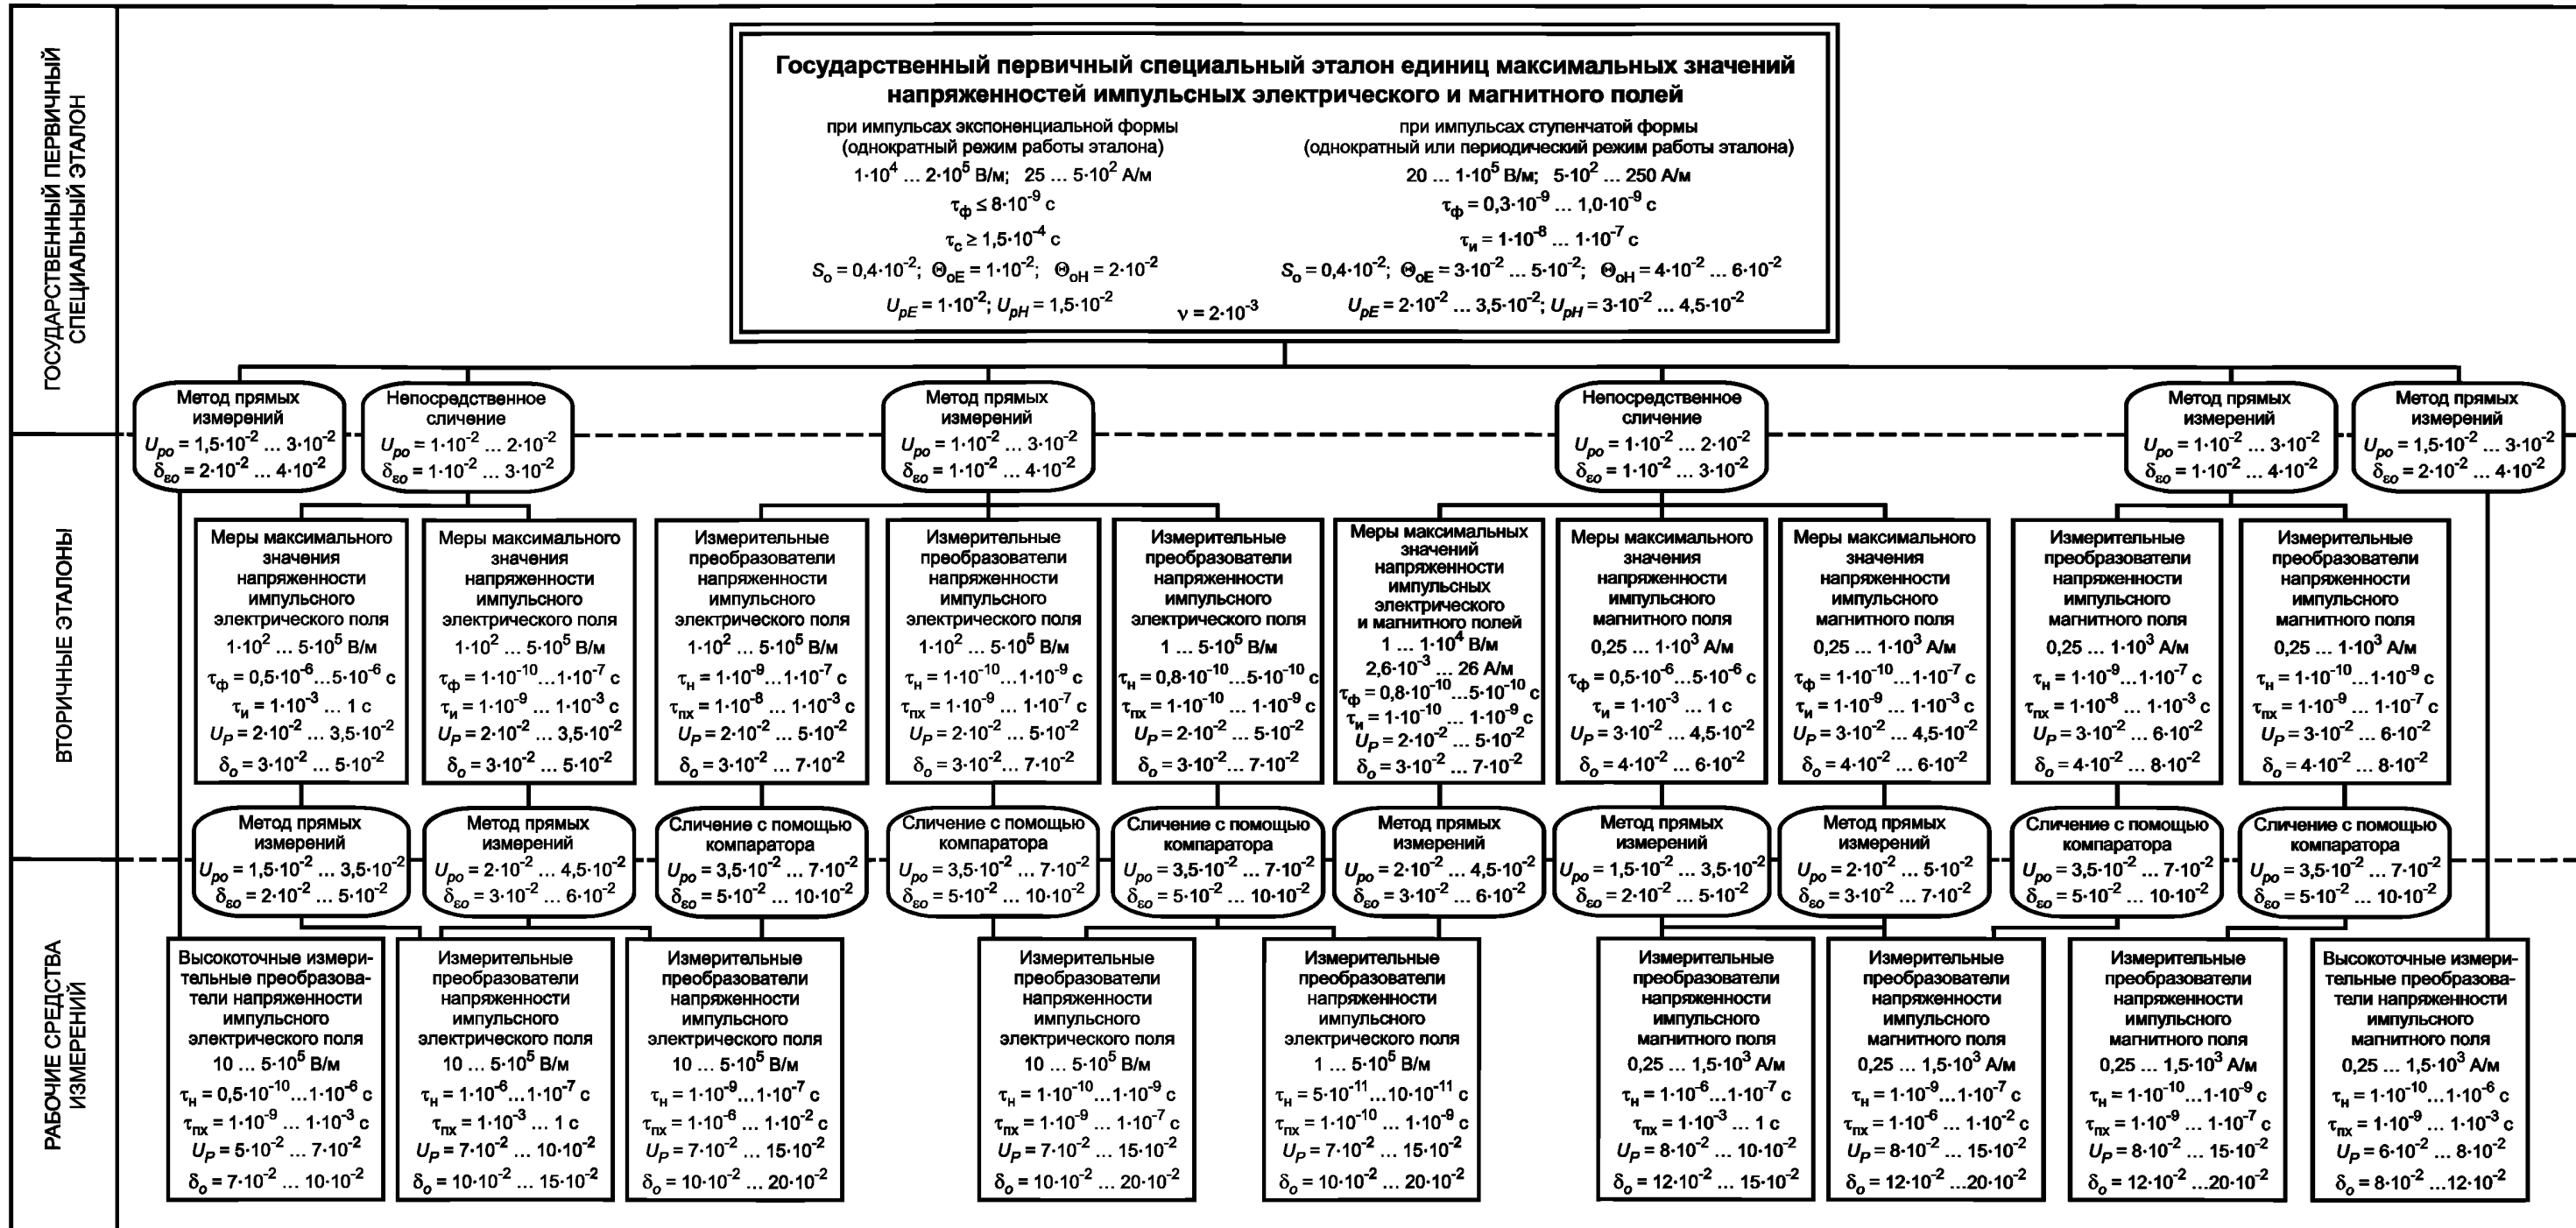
ГОСУДАРСТВЕННЫЙ ПЕРВИЧНЫЙ СПЕЦИАЛЬНЫЙ ЭТАЛОН

Государственный первичный специальный эталон единиц максимальных значений напряженностей импульсных электрического и магнитного полей

при импульсах экспоненциальной формы (однократный режим работы эталона)
$1\cdot10^4$ … $2\cdot10^5$ В/м; 25 … $5\cdot10^2$ А/м
$\tau_ф \leq 8\cdot10^{-9}$ с
$\tau_с \geq 1,5\cdot10^{-4}$ с
$S_о = 0,4\cdot10^{-2}$; $\Theta_{оE} = 1\cdot10^{-2}$; $\Theta_{оH} = 2\cdot10^{-2}$
$U_{pE} = 1\cdot10^{-2}$; $U_{pH} = 1,5\cdot10^{-2}$

$\nu = 2\cdot10^{-3}$

при импульсах ступенчатой формы (однократный или периодический режим работы эталона)
20 … $1\cdot10^5$ В/м; $5\cdot10^2$ … 250 А/м
$\tau_ф = 0,3\cdot10^{-9}$ … $1,0\cdot10^{-9}$ с
$\tau_и = 1\cdot10^{-8}$ … $1\cdot10^{-7}$ с
$S_о = 0,4\cdot10^{-2}$; $\Theta_{оE} = 3\cdot10^{-2}$ … $5\cdot10^{-2}$; $\Theta_{оH} = 4\cdot10^{-2}$ … $6\cdot10^{-2}$
$U_{pE} = 2\cdot10^{-2}$ … $3,5\cdot10^{-2}$; $U_{pH} = 3\cdot10^{-2}$ … $4,5\cdot10^{-2}$

Метод прямых измерений $U_{po} = 1,5\cdot10^{-2}$ … $3\cdot10^{-2}$ $\delta_{\varepsilon o} = 2\cdot10^{-2}$ … $4\cdot10^{-2}$

Непосредственное сличение $U_{po} = 1\cdot10^{-2}$ … $2\cdot10^{-2}$ $\delta_{\varepsilon o} = 1\cdot10^{-2}$ … $3\cdot10^{-2}$

Метод прямых измерений $U_{po} = 1\cdot10^{-2}$ … $3\cdot10^{-2}$ $\delta_{\varepsilon o} = 1\cdot10^{-2}$ … $4\cdot10^{-2}$

Непосредственное сличение $U_{po} = 1\cdot10^{-2}$ … $2\cdot10^{-2}$ $\delta_{\varepsilon o} = 1\cdot10^{-2}$ … $3\cdot10^{-2}$

Метод прямых измерений $U_{po} = 1\cdot10^{-2}$ … $3\cdot10^{-2}$ $\delta_{\varepsilon o} = 1\cdot10^{-2}$ … $4\cdot10^{-2}$

Метод прямых измерений $U_{po} = 1,5\cdot10^{-2}$ … $3\cdot10^{-2}$ $\delta_{\varepsilon o} = 2\cdot10^{-2}$ … $4\cdot10^{-2}$

ВТОРИЧНЫЕ ЭТАЛОНЫ

Меры максимального значения напряженности импульсного электрического поля $1\cdot10^2$ … $5\cdot10^5$ В/м $\tau_ф = 0,5\cdot10^{-6}$…$5\cdot10^{-6}$ с $\tau_и = 1\cdot10^{-3}$ … 1 с $U_P = 2\cdot10^{-2}$ … $3,5\cdot10^{-2}$ $\delta_o = 3\cdot10^{-2}$ … $5\cdot10^{-2}$

Меры максимального значения напряженности импульсного электрического поля $1\cdot10^2$ … $5\cdot10^5$ В/м $\tau_ф = 1\cdot10^{-10}$…$1\cdot10^{-7}$ с $\tau_и = 1\cdot10^{-9}$ … $1\cdot10^{-3}$ с $U_P = 2\cdot10^{-2}$ … $3,5\cdot10^{-2}$ $\delta_o = 3\cdot10^{-2}$ … $5\cdot10^{-2}$

Измерительные преобразователи напряженности импульсного электрического поля $1\cdot10^2$ … $5\cdot10^5$ В/м $\tau_н = 1\cdot10^{-9}$…$1\cdot10^{-7}$ с $\tau_{пх} = 1\cdot10^{-8}$ … $1\cdot10^{-3}$ с $U_P = 2\cdot10^{-2}$ … $5\cdot10^{-2}$ $\delta_o = 3\cdot10^{-2}$ … $7\cdot10^{-2}$

Измерительные преобразователи напряженности импульсного электрического поля $1\cdot10^2$ … $5\cdot10^5$ В/м $\tau_н = 1\cdot10^{-10}$…$1\cdot10^{-9}$ с $\tau_{пх} = 1\cdot10^{-9}$ … $1\cdot10^{-7}$ с $U_P = 2\cdot10^{-2}$ … $5\cdot10^{-2}$ $\delta_o = 3\cdot10^{-2}$…$7\cdot10^{-2}$

Измерительные преобразователи напряженности импульсного электрического поля 1 … $5\cdot10^5$ В/м $\tau_н = 0,8\cdot10^{-10}$…$5\cdot10^{-10}$ с $\tau_{пх} = 1\cdot10^{-10}$ … $1\cdot10^{-9}$ с $U_P = 2\cdot10^{-2}$ … $5\cdot10^{-2}$ $\delta_o = 3\cdot10^{-2}$ … $7\cdot10^{-2}$

Меры максимальных значений напряженностей импульсных электрического и магнитного полей 1 … $1\cdot10^4$ В/м $2,6\cdot10^{-3}$ … 26 А/м $\tau_ф = 0,8\cdot10^{-10}$…$5\cdot10^{-10}$ с $\tau_и = 1\cdot10^{-10}$ … $1\cdot10^{-9}$ с $U_P = 2\cdot10^{-2}$ … $5\cdot10^{-2}$ $\delta_o = 3\cdot10^{-2}$ … $7\cdot10^{-2}$

Меры максимального значения напряженности импульсного магнитного поля 0,25 … $1\cdot10^3$ А/м $\tau_ф = 0,5\cdot10^{-6}$…$5\cdot10^{-6}$ с $\tau_и = 1\cdot10^{-3}$ … 1 с $U_P = 3\cdot10^{-2}$ … $4,5\cdot10^{-2}$ $\delta_o = 4\cdot10^{-2}$ … $6\cdot10^{-2}$

Меры максимального значения напряженности импульсного магнитного поля 0,25 … $1\cdot10^3$ А/м $\tau_ф = 1\cdot10^{-10}$…$1\cdot10^{-7}$ с $\tau_и = 1\cdot10^{-9}$ … $1\cdot10^{-3}$ с $U_P = 3\cdot10^{-2}$ … $4,5\cdot10^{-2}$ $\delta_o = 4\cdot10^{-2}$ … $6\cdot10^{-2}$

Измерительные преобразователи напряженности импульсного магнитного поля 0,25 … $1\cdot10^3$ А/м $\tau_н = 1\cdot10^{-9}$…$1\cdot10^{-7}$ с $\tau_{пх} = 1\cdot10^{-8}$ … $1\cdot10^{-3}$ с $U_P = 3\cdot10^{-2}$ … $6\cdot10^{-2}$ $\delta_o = 4\cdot10^{-2}$ … $8\cdot10^{-2}$

Измерительные преобразователи напряженности импульсного магнитного поля 0,25 … $1\cdot10^3$ А/м $\tau_н = 1\cdot10^{-10}$…$1\cdot10^{-9}$ с $\tau_{пх} = 1\cdot10^{-9}$ … $1\cdot10^{-7}$ с $U_P = 3\cdot10^{-2}$ … $6\cdot10^{-2}$ $\delta_o = 4\cdot10^{-2}$ … $8\cdot10^{-2}$

Метод прямых измерений $U_{po} = 1,5\cdot10^{-2}$ … $3,5\cdot10^{-2}$ $\delta_{\varepsilon o} = 2\cdot10^{-2}$ … $5\cdot10^{-2}$

Метод прямых измерений $U_{po} = 2\cdot10^{-2}$ … $4,5\cdot10^{-2}$ $\delta_{\varepsilon o} = 3\cdot10^{-2}$ … $6\cdot10^{-2}$

Сличение с помощью компаратора $U_{po} = 3,5\cdot10^{-2}$ … $7\cdot10^{-2}$ $\delta_{\varepsilon o} = 5\cdot10^{-2}$ … $10\cdot10^{-2}$

Сличение с помощью компаратора $U_{po} = 3,5\cdot10^{-2}$ … $7\cdot10^{-2}$ $\delta_{\varepsilon o} = 5\cdot10^{-2}$ … $10\cdot10^{-2}$

Сличение с помощью компаратора $U_{po} = 3,5\cdot10^{-2}$ … $7\cdot10^{-2}$ $\delta_{\varepsilon o} = 5\cdot10^{-2}$ … $10\cdot10^{-2}$

Метод прямых измерений $U_{po} = 2\cdot10^{-2}$ … $4,5\cdot10^{-2}$ $\delta_{\varepsilon o} = 3\cdot10^{-2}$ … $6\cdot10^{-2}$

Метод прямых измерений $U_{po} = 1,5\cdot10^{-2}$ … $3,5\cdot10^{-2}$ $\delta_{\varepsilon o} = 2\cdot10^{-2}$ … $5\cdot10^{-2}$

Метод прямых измерений $U_{po} = 2\cdot10^{-2}$ … $5\cdot10^{-2}$ $\delta_{\varepsilon o} = 3\cdot10^{-2}$ … $7\cdot10^{-2}$

Сличение с помощью компаратора $U_{po} = 3,5\cdot10^{-2}$ … $7\cdot10^{-2}$ $\delta_{\varepsilon o} = 5\cdot10^{-2}$ … $10\cdot10^{-2}$

Сличение с помощью компаратора $U_{po} = 3,5\cdot10^{-2}$ … $7\cdot10^{-2}$ $\delta_{\varepsilon o} = 5\cdot10^{-2}$ … $10\cdot10^{-2}$

РАБОЧИЕ СРЕДСТВА ИЗМЕРЕНИЙ

Высокоточные измерительные преобразователи напряженности импульсного электрического поля 10 … $5\cdot10^5$ В/м $\tau_н = 0,5\cdot10^{-10}$…$1\cdot10^{-6}$ с $\tau_{пх} = 1\cdot10^{-9}$ … $1\cdot10^{-3}$ с $U_P = 5\cdot10^{-2}$ … $7\cdot10^{-2}$ $\delta_o = 7\cdot10^{-2}$ … $10\cdot10^{-2}$

Измерительные преобразователи напряженности импульсного электрического поля 10 … $5\cdot10^5$ В/м $\tau_н = 1\cdot10^{-6}$…$1\cdot10^{-7}$ с $\tau_{пх} = 1\cdot10^{-3}$ … 1 с $U_P = 7\cdot10^{-2}$ … $10\cdot10^{-2}$ $\delta_o = 10\cdot10^{-2}$ … $15\cdot10^{-2}$

Измерительные преобразователи напряженности импульсного электрического поля 10 … $5\cdot10^5$ В/м $\tau_н = 1\cdot10^{-9}$…$1\cdot10^{-7}$ с $\tau_{пх} = 1\cdot10^{-6}$ … $1\cdot10^{-2}$ с $U_P = 7\cdot10^{-2}$ … $15\cdot10^{-2}$ $\delta_o = 10\cdot10^{-2}$ … $20\cdot10^{-2}$

Измерительные преобразователи напряженности импульсного электрического поля 10 … $5\cdot10^5$ В/м $\tau_н = 1\cdot10^{-10}$…$1\cdot10^{-9}$ с $\tau_{пх} = 1\cdot10^{-9}$ … $1\cdot10^{-7}$ с $U_P = 7\cdot10^{-2}$ … $15\cdot10^{-2}$ $\delta_o = 10\cdot10^{-2}$ … $20\cdot10^{-2}$

Измерительные преобразователи напряженности импульсного электрического поля 1 … $5\cdot10^5$ В/м $\tau_н = 5\cdot10^{-11}$…$10\cdot10^{-11}$ с $\tau_{пх} = 1\cdot10^{-10}$ … $1\cdot10^{-9}$ с $U_P = 7\cdot10^{-2}$ … $15\cdot10^{-2}$ $\delta_o = 10\cdot10^{-2}$ … $20\cdot10^{-2}$

Измерительные преобразователи напряженности импульсного магнитного поля 0,25 … $1,5\cdot10^3$ А/м $\tau_н = 1\cdot10^{-6}$…$1\cdot10^{-7}$ с $\tau_{пх} = 1\cdot10^{-3}$ … 1 с $U_P = 8\cdot10^{-2}$ … $10\cdot10^{-2}$ $\delta_o = 12\cdot10^{-2}$ … $15\cdot10^{-2}$

Измерительные преобразователи напряженности импульсного магнитного поля 0,25 … $1,5\cdot10^3$ А/м $\tau_н = 1\cdot10^{-9}$…$1\cdot10^{-7}$ с $\tau_{пх} = 1\cdot10^{-6}$ … $1\cdot10^{-2}$ с $U_P = 8\cdot10^{-2}$ … $15\cdot10^{-2}$ $\delta_o = 12\cdot10^{-2}$ …$20\cdot10^{-2}$

Измерительные преобразователи напряженности импульсного магнитного поля 0,25 … $1,5\cdot10^3$ А/м $\tau_н = 1\cdot10^{-10}$…$1\cdot10^{-9}$ с $\tau_{пх} = 1\cdot10^{-9}$ … $1\cdot10^{-7}$ с $U_P = 8\cdot10^{-2}$ … $15\cdot10^{-2}$ $\delta_o = 12\cdot10^{-2}$ …$20\cdot10^{-2}$

Высокоточные измерительные преобразователи напряженности импульсного магнитного поля 0,25 … $1,5\cdot10^3$ А/м $\tau_н = 1\cdot10^{-10}$…$1\cdot10^{-6}$ с $\tau_{пх} = 1\cdot10^{-9}$ … $1\cdot10^{-3}$ с $U_P = 6\cdot10^{-2}$ … $8\cdot10^{-2}$ $\delta_o = 8\cdot10^{-2}$ …$12\cdot10^{-2}$